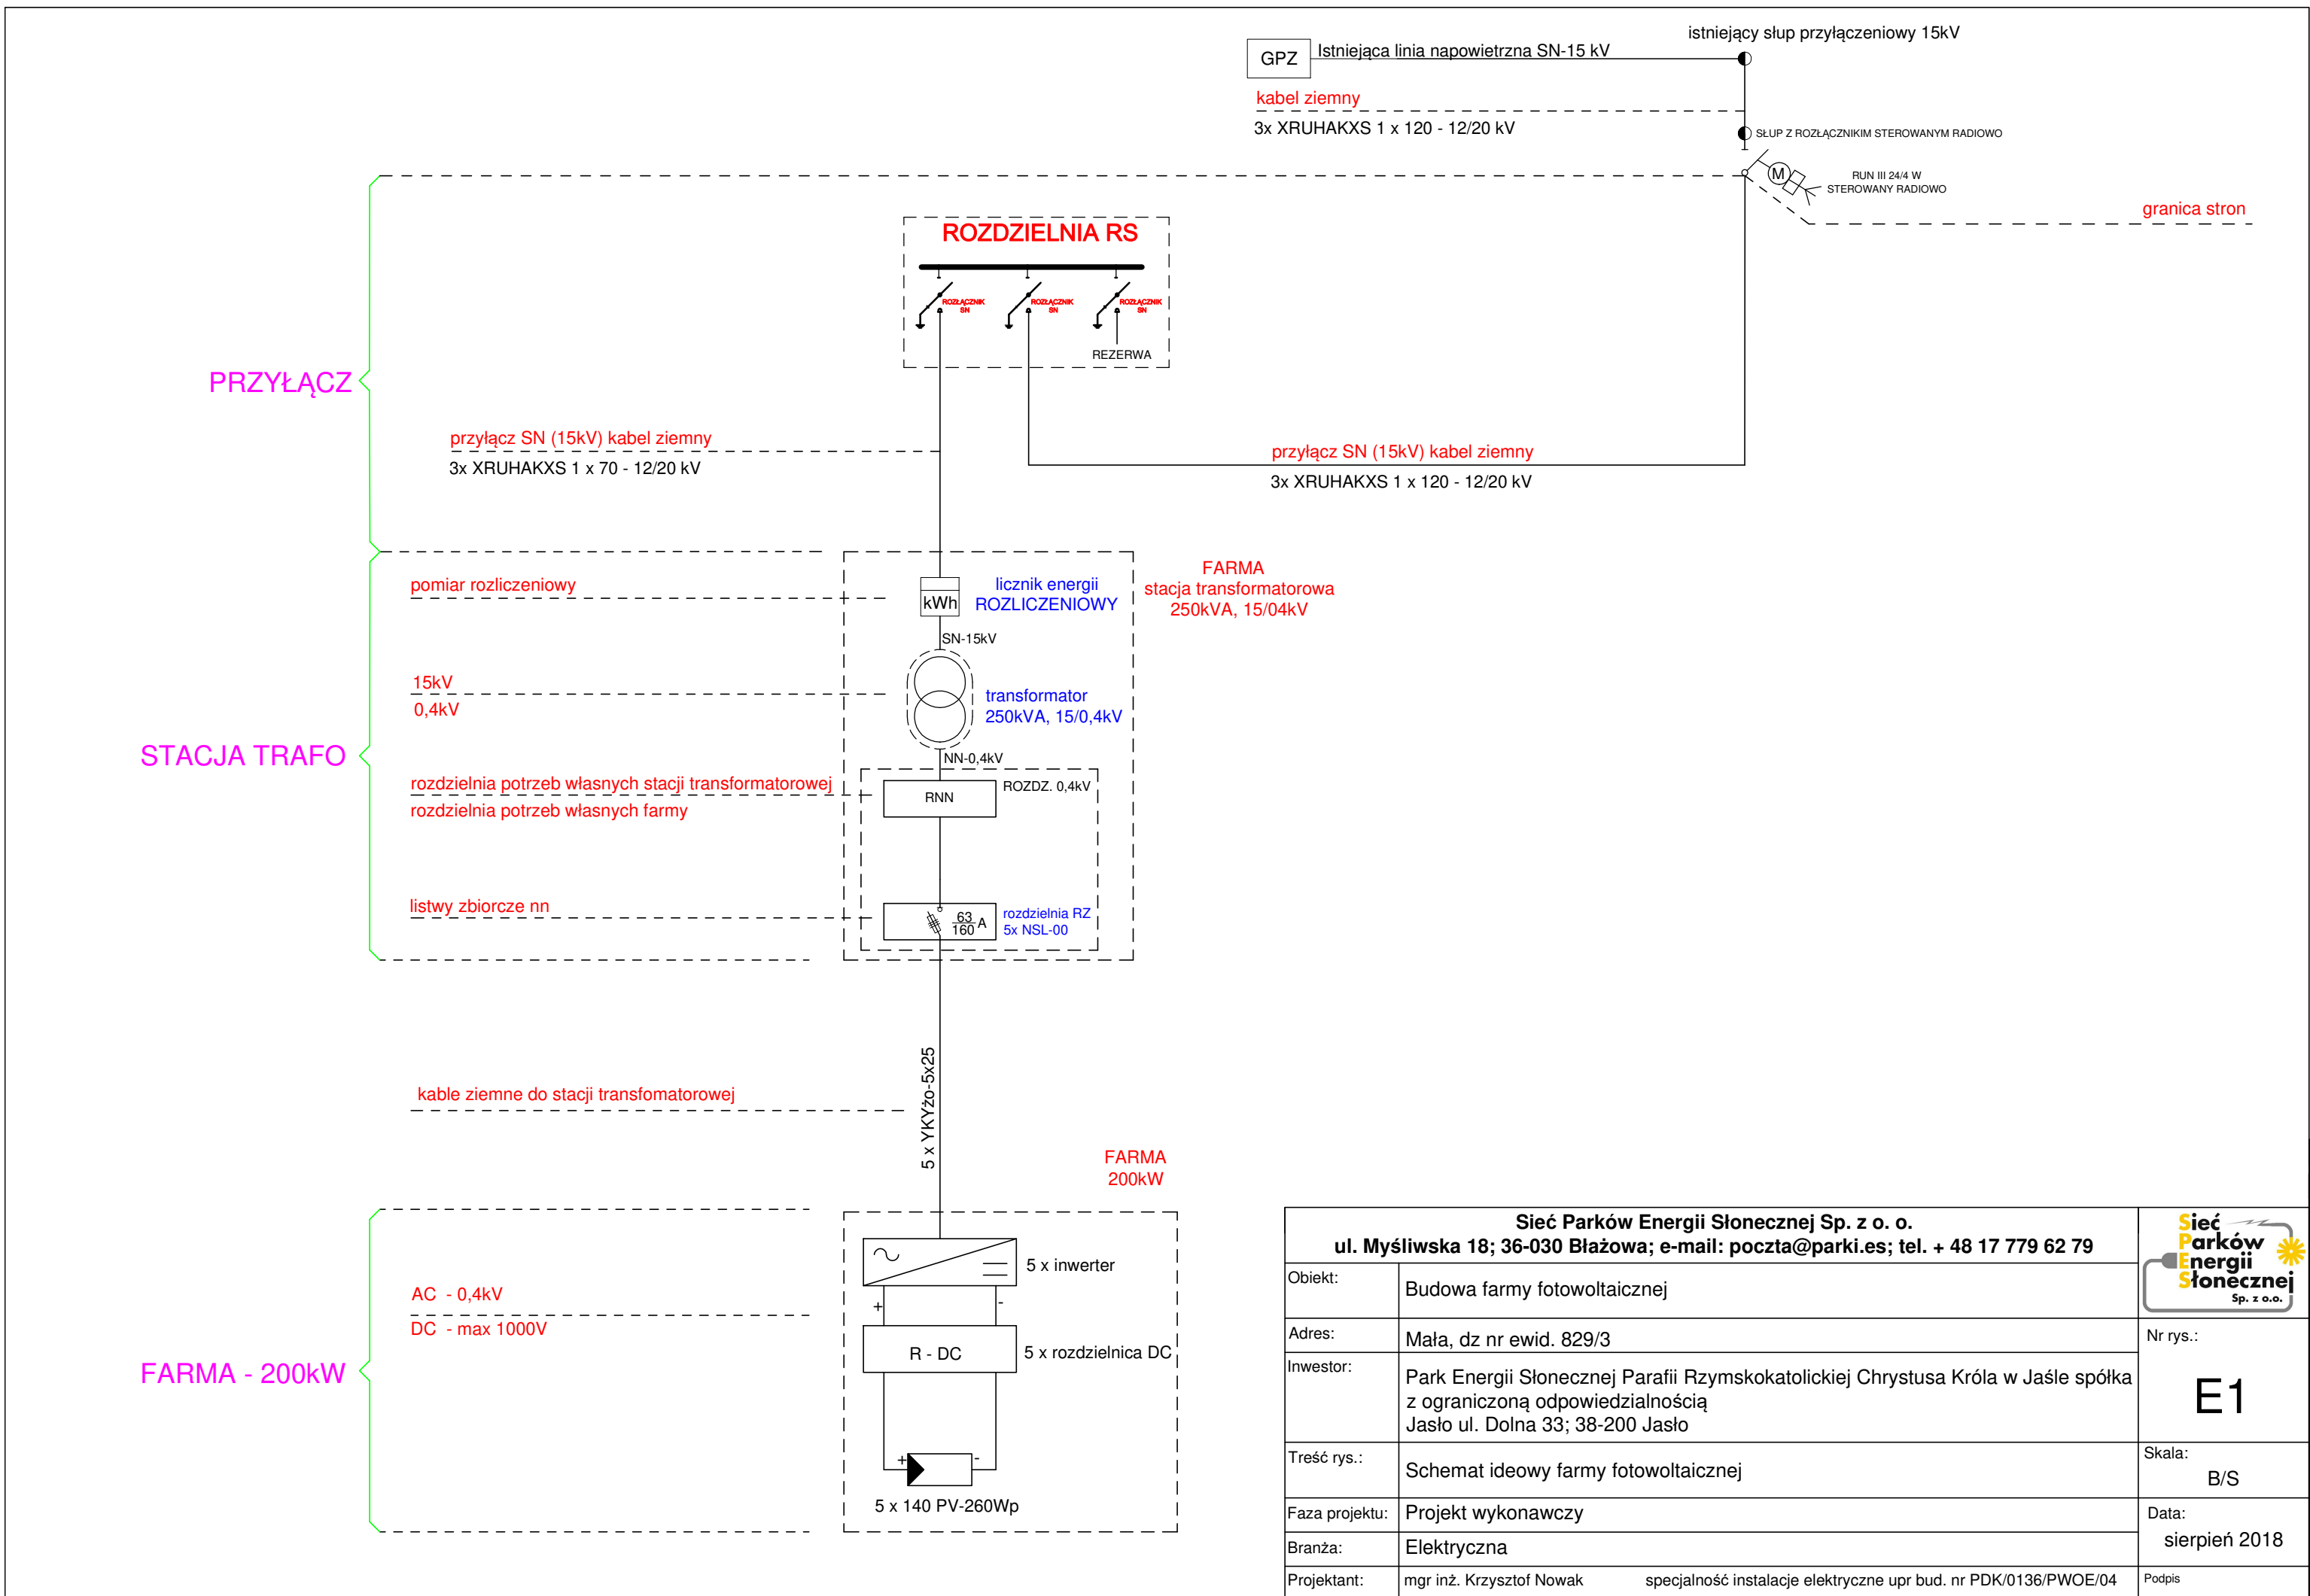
GPZ
Istniejąca linia napowietrzna SN-15 kV
istniejący słup przyłączeniowy 15kV
kabel ziemny
3x XRUHAKXS 1 x 120 - 12/20 kV
SŁUP Z ROZŁĄCZNIKIM STEROWANYM RADIOWO
M
RUN III 24/4 W
STEROWANY RADIOWO
granica stron

ROZDZIELNIA RS
ROZŁĄCZNIK SN
ROZŁĄCZNIK SN
ROZŁĄCZNIK SN
REZERWA

PRZYŁĄCZ

przyłącz SN (15kV) kabel ziemny
3x XRUHAKXS 1 x 70 - 12/20 kV

przyłącz SN (15kV) kabel ziemny
3x XRUHAKXS 1 x 120 - 12/20 kV

pomiar rozliczeniowy
kWh
licznik energii
ROZLICZENIOWY
FARMA
stacja transformatorowa
250kVA, 15/04kV
SN-15kV
15kV
0,4kV
transformator
250kVA, 15/0,4kV
STACJA TRAFO
NN-0,4kV
rozdzielnia potrzeb własnych stacji transformatorowej
rozdzielnia potrzeb własnych farmy
RNN
ROZDZ. 0,4kV
listwy zbiorcze nn
$\frac{63}{160}$ A
rozdzielnia RZ
5x NSL-00

kable ziemne do stacji transfomatorowej
5 x YKYżo-5x25
FARMA
200kW

AC - 0,4kV
DC - max 1000V
FARMA - 200kW
5 x inwerter
+
-
R - DC
5 x rozdzielnica DC
+
-
5 x 140 PV-260Wp

Sieć Parków Energii Słonecznej Sp. z o. o.
ul. Myśliwska 18; 36-030 Błażowa; e-mail: poczta@parki.es; tel. + 48 17 779 62 79

| | | |
|---|---|---|
| Obiekt: | Budowa farmy fotowoltaicznej | Sieć Parków Energii Słonecznej Sp. z o.o. |
| Adres: | Mała, dz nr ewid. 829/3 | Nr rys.: |
| Inwestor: | Park Energii Słonecznej Parafii Rzymskokatolickiej Chrystusa Króla w Jaśle spółka z ograniczoną odpowiedzialnością Jasło ul. Dolna 33; 38-200 Jasło | E1 |
| Treść rys.: | Schemat ideowy farmy fotowoltaicznej | Skala: B/S |
| Faza projektu: | Projekt wykonawczy | Data: |
| Branża: | Elektryczna | sierpień 2018 |
| Projektant: | mgr inż. Krzysztof Nowak specjalność instalacje elektryczne upr bud. nr PDK/0136/PWOE/04 | Podpis |